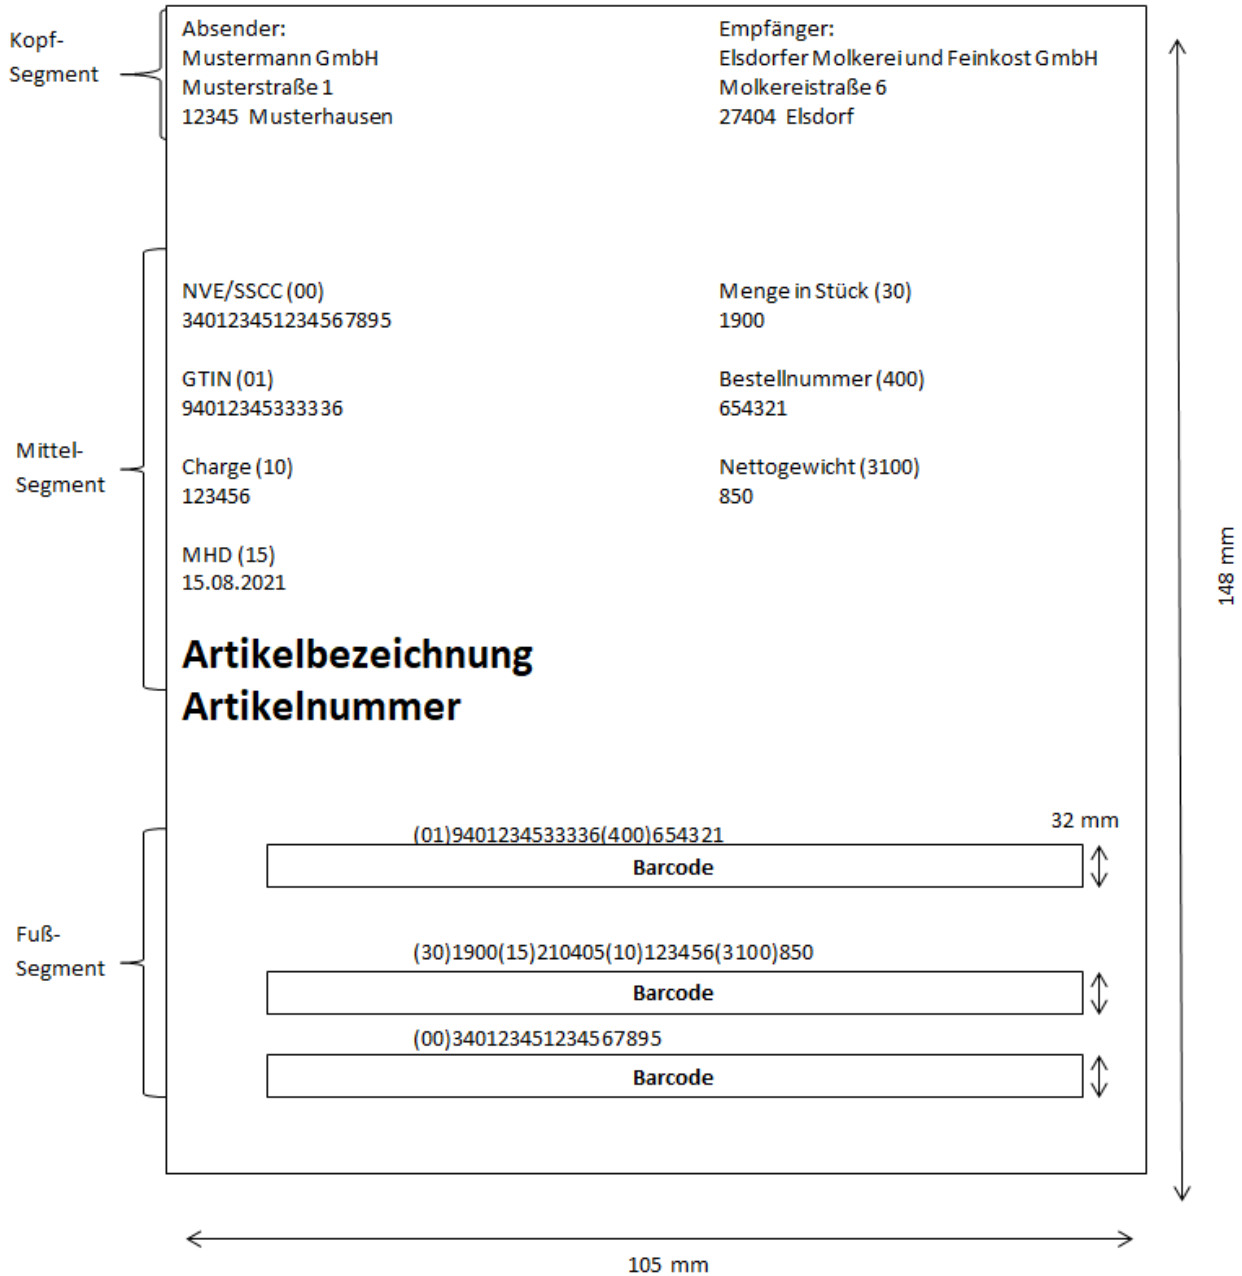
Kopf-
Segment

Absender:
Mustermann GmbH
Musterstraße 1
12345 Musterhausen

Empfänger:
Elsdorfer Molkerei und Feinkost GmbH
Molkereistraße 6
27404 Elsdorf

Mittel-
Segment

NVE/SSCC (00)
340123451234567895

Menge in Stück (30)
1900

GTIN (01)
94012345333336

Bestellnummer (400)
654321

Charge (10)
123456

Nettogewicht (3100)
850

MHD (15)
15.08.2021

**Artikelbezeichnung**
**Artikelnummer**

Fuß-
Segment

32 mm

(01)94012345333336(400)654321
Barcode

(30)1900(15)210405(10)123456(3100)850
Barcode

(00)340123451234567895
Barcode

148 mm

105 mm